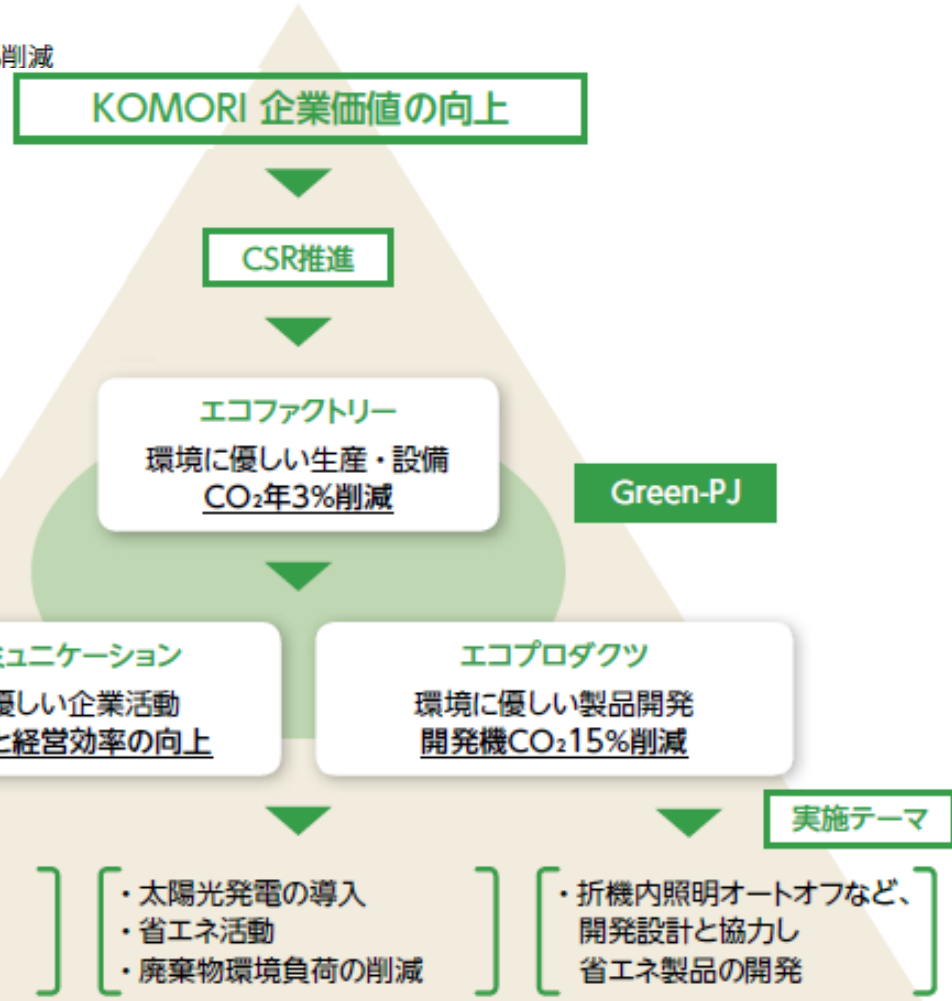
削減

KOMORI 企業価値の向上

CSR推進

エコファクトリー
環境に優しい生産・設備
$CO_2$年3%削減

Green-PJ

ミュニケーション
優しい企業活動
と経営効率の向上

エコプロダクツ
環境に優しい製品開発
開発機$CO_2$15%削減

実施テーマ

・太陽光発電の導入
・省エネ活動
・廃棄物環境負荷の削減

・折機内照明オートオフなど、開発設計と協力し省エネ製品の開発